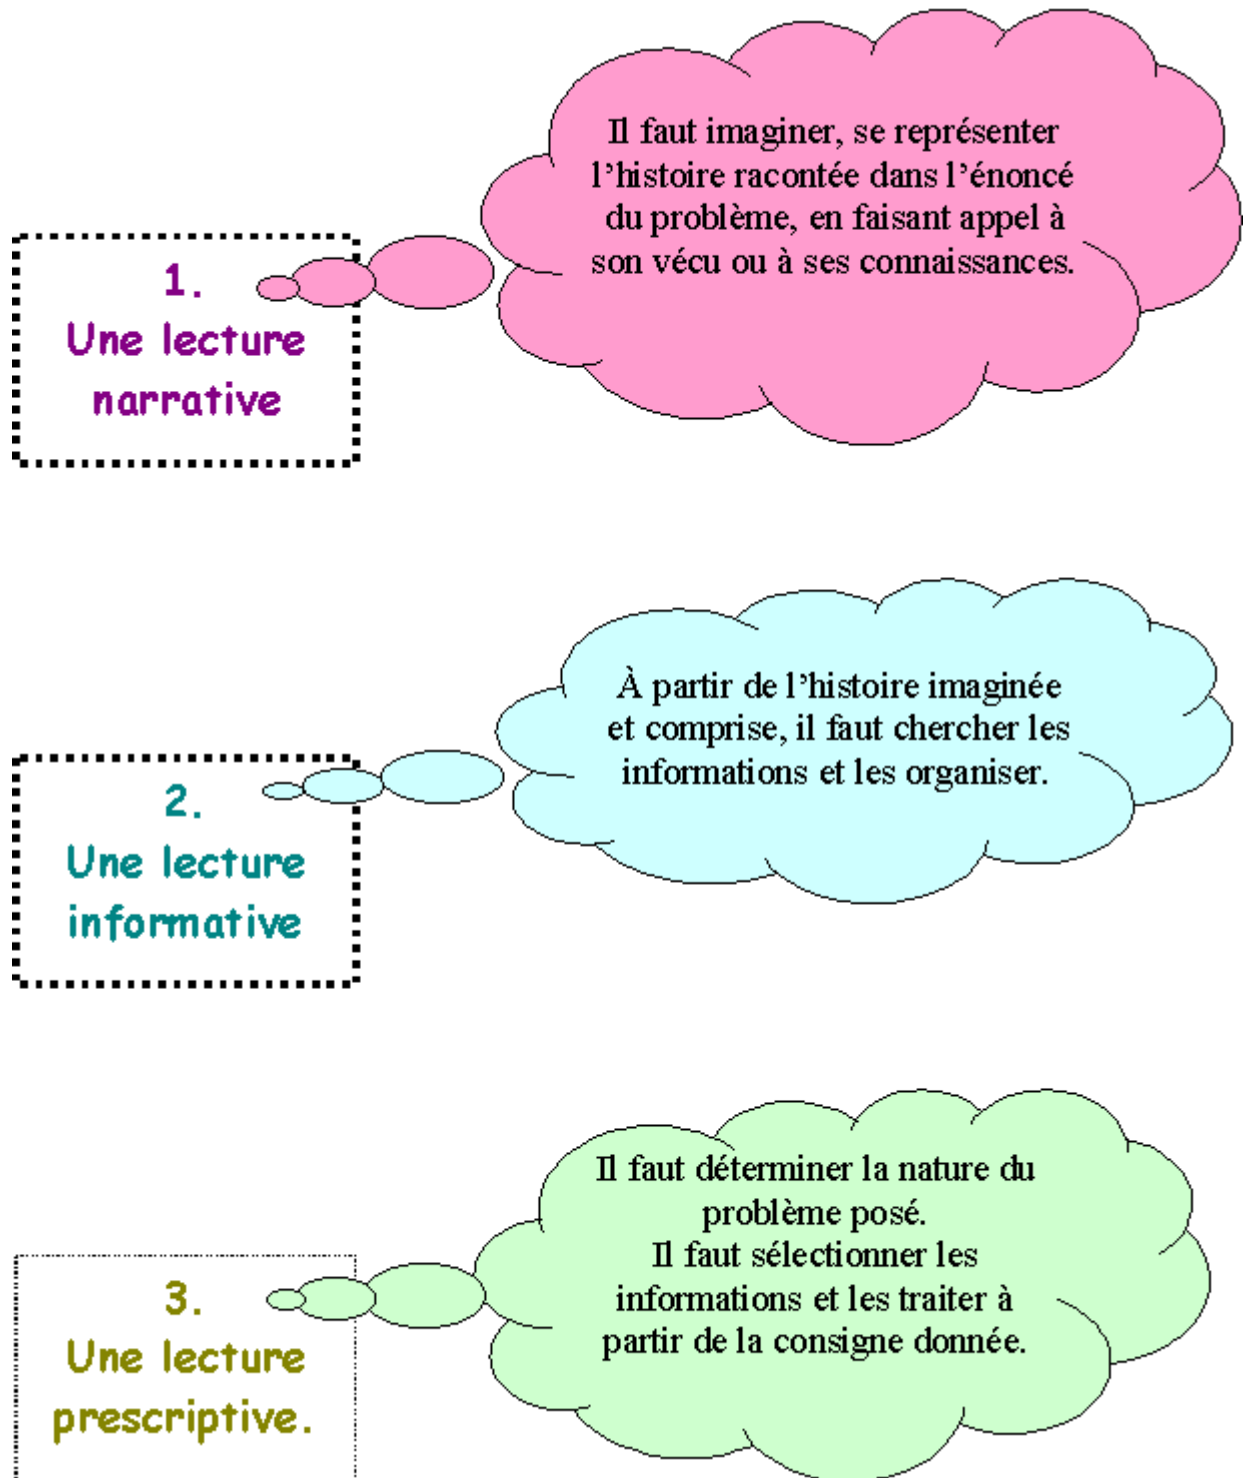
1.
Une lecture narrative

Il faut imaginer, se représenter l'histoire racontée dans l'énoncé du problème, en faisant appel à son vécu ou à ses connaissances.

2.
Une lecture informative

À partir de l'histoire imaginée et comprise, il faut chercher les informations et les organiser.

3.
Une lecture prescriptive.

Il faut déterminer la nature du problème posé.
Il faut sélectionner les informations et les traiter à partir de la consigne donnée.